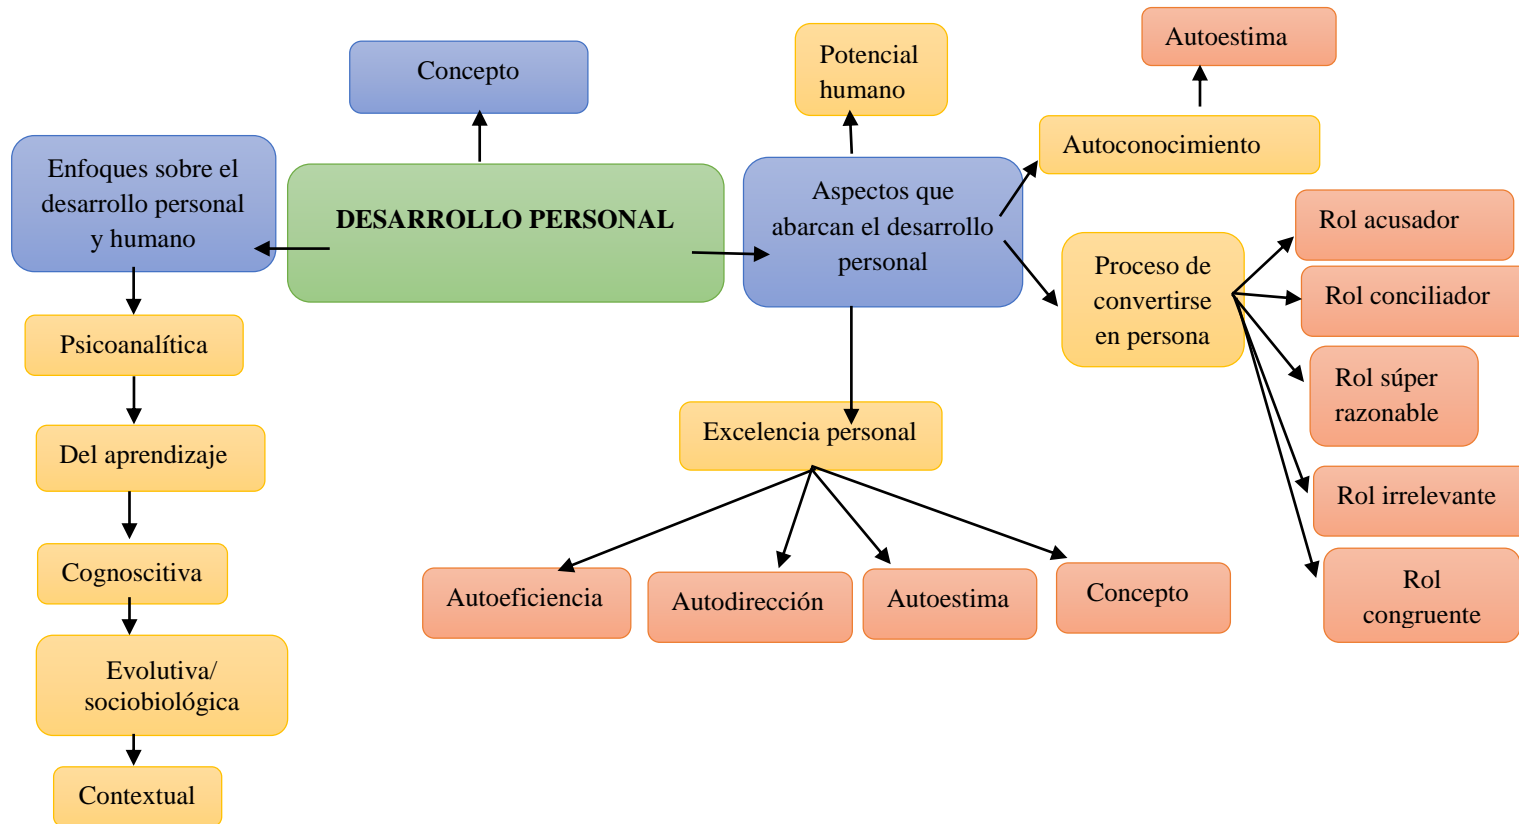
DESARROLLO PERSONAL

Concepto

Enfoques sobre el desarrollo personal y humano

Psicoanalítica

Del aprendizaje

Cognoscitiva

Evolutiva/ sociobiológica

Contextual

Aspectos que abarcan el desarrollo personal

Potencial humano

Autoconocimiento

Autoestima

Proceso de convertirse en persona

Rol acusador

Rol conciliador

Rol súper razonable

Rol irrelevante

Rol congruente

Excelencia personal

Autoeficiencia

Autodirección

Autoestima

Concepto